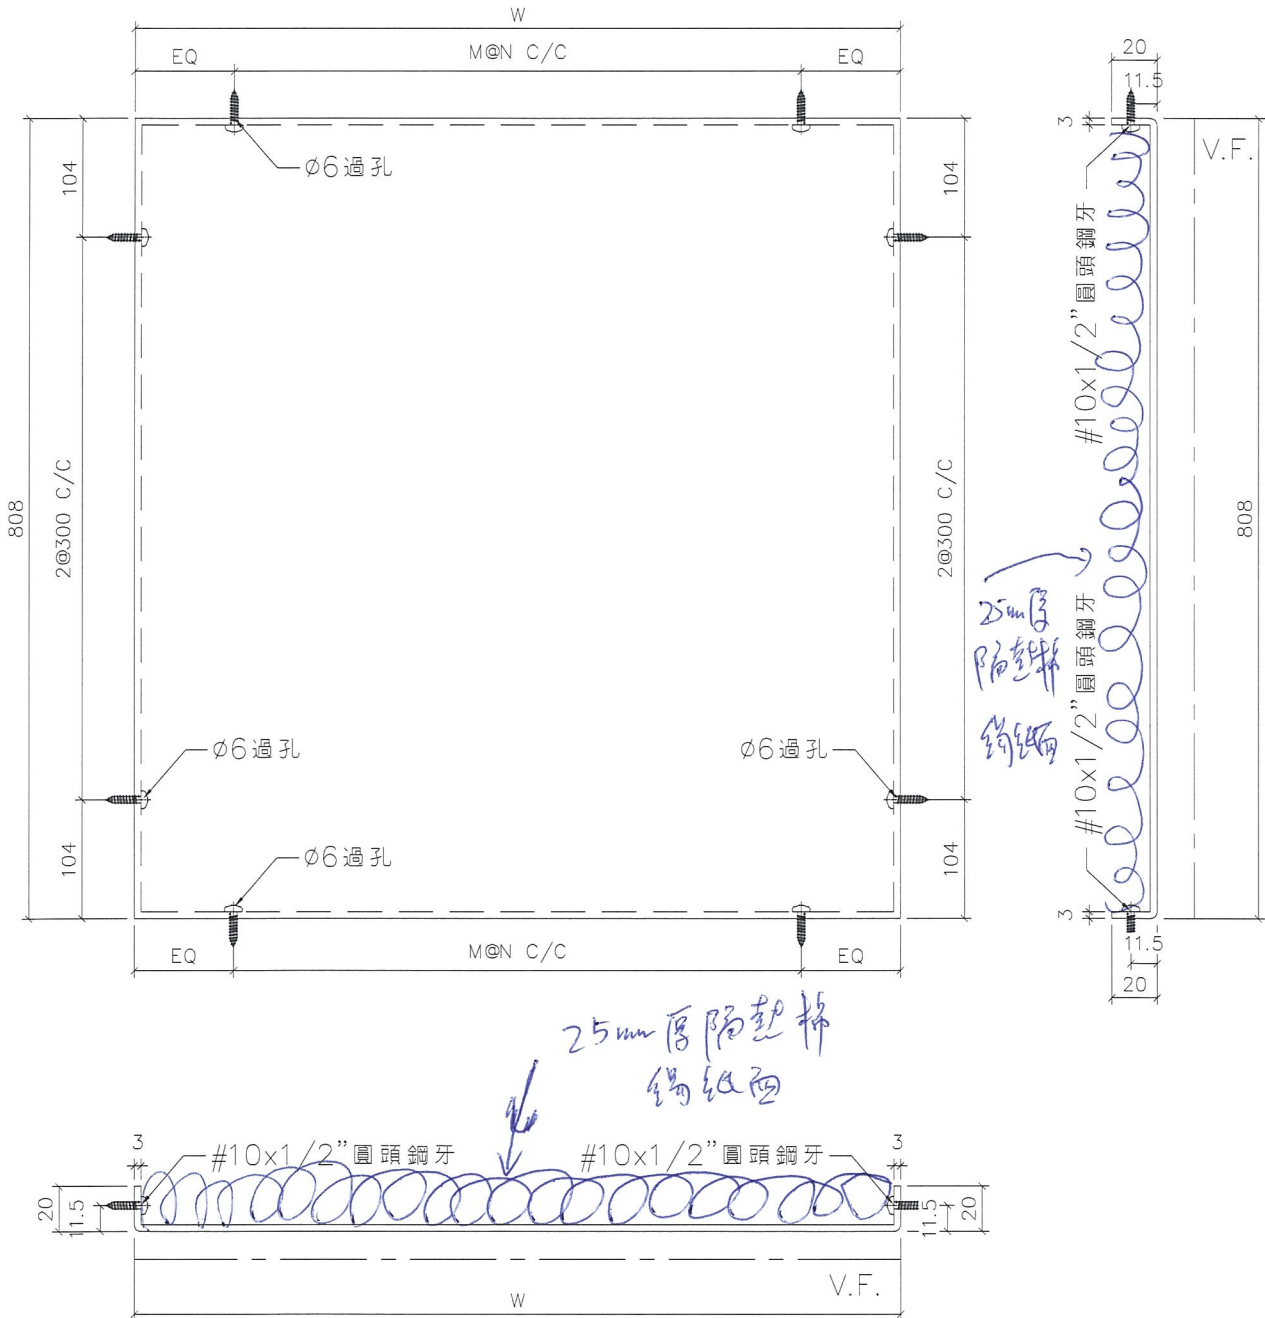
W

EQ M@N C/C EQ

104 104

ø6過孔

808 2@300 C/C 2@300 C/C

ø6過孔 ø6過孔

104 104

ø6過孔

EQ M@N C/C EQ

20
11.5
3
V.F.
#10x1/2"圓頭鋼牙
808
25mm厚
隔熱棉
錫紙面
#10x1/2"圓頭鋼牙
3
11.5
20

25mm厚隔熱棉
錫紙面

3 #10x1/2"圓頭鋼牙 #10x1/2"圓頭鋼牙 3

20 11.5 11.5 20

V.F.

W